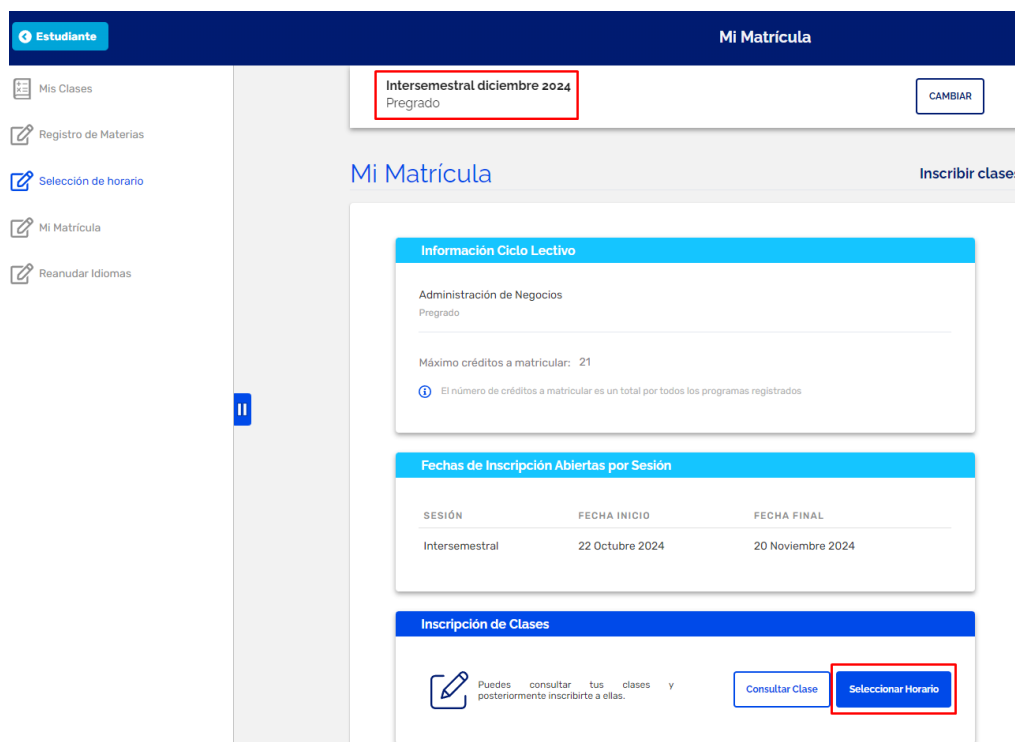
Estudiante

Mi Matrícula

Mis Clases
Registro de Materias
Selección de horario
Mi Matrícula
Reanudar Idiomas

Intersemestral diciembre 2024
Pregrado

CAMBIAR

Mi Matrícula

Inscribir clases

Información Ciclo Lectivo

Administración de Negocios
Pregrado

Máximo créditos a matricular: 21

El número de créditos a matricular es un total por todos los programas registrados

Fechas de Inscripción Abiertas por Sesión

| SESIÓN | FECHA INICIO | FECHA FINAL |
|---|---|---|
| Intersemestral | 22 Octubre 2024 | 20 Noviembre 2024 |

Inscripción de Clases

Puedes consultar tus clases y posteriormente inscribirte a ellas.

Consultar Clase

Seleccionar Horario